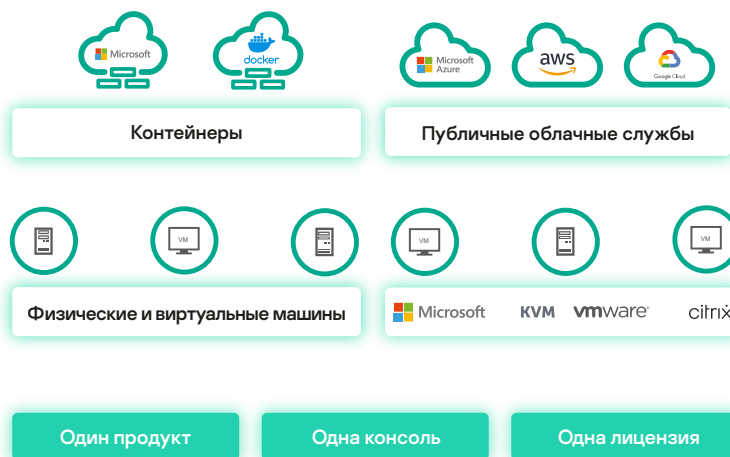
Microsoft

docker

Microsoft Azure

aws

Google Cloud

Контейнеры

Публичные облачные службы

VM

VM

VM

VM

Физические и виртуальные машины

Microsoft

KVM

vmware

citrix

Один продукт

Одна консоль

Одна лицензия